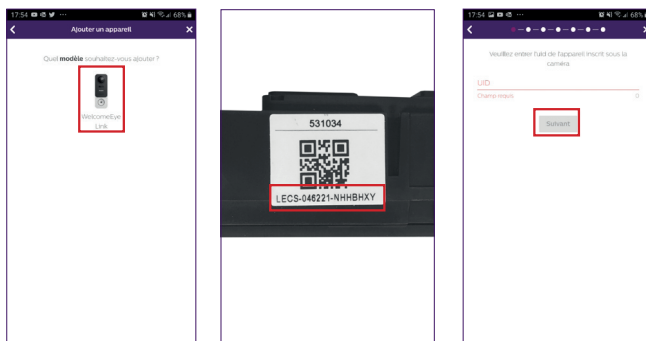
17:54 68%

Ajouter un appareil

Quel **modèle** souhaitez-vous ajouter ?

WelcomeEye Link

531034

LECS-046221-NHHBHXY

17:54 68%

Veuillez entrer l'uid de l'appareil inscrit sous la caméra

UID

Champ requis

0

Suivant